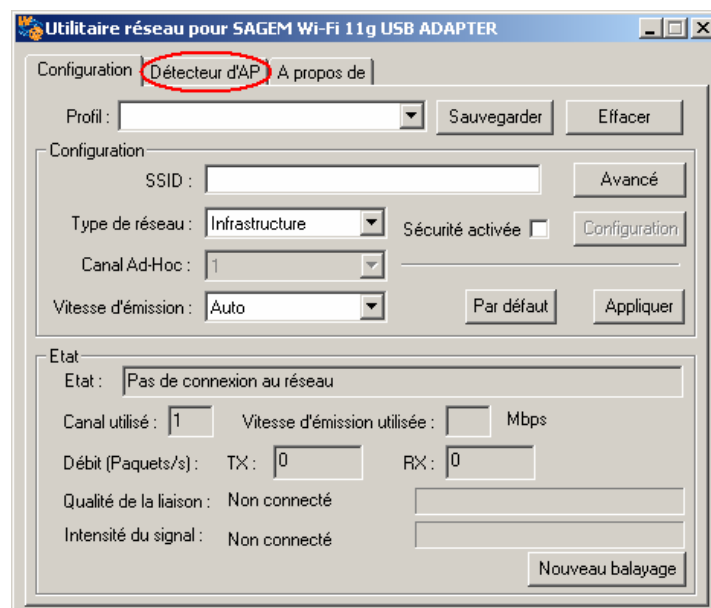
Utilitaire réseau pour SAGEM Wi-Fi 11g USB ADAPTER

Configuration | Détecteur d'AP | A propos de

Profil :
Sauvegarder
Effacer

Configuration
SSID :
Avancé
Type de réseau : Infrastructure
Sécurité activée
Configuration
Canal Ad-Hoc : 1
Vitesse d'émission : Auto
Par défaut
Appliquer

Etat
Etat : Pas de connexion au réseau
Canal utilisé : 1
Vitesse d'émission utilisée :
Mbps
Débit (Paquets/s) : TX : 0
RX : 0
Qualité de la liaison : Non connecté
Intensité du signal : Non connecté
Nouveau balayage